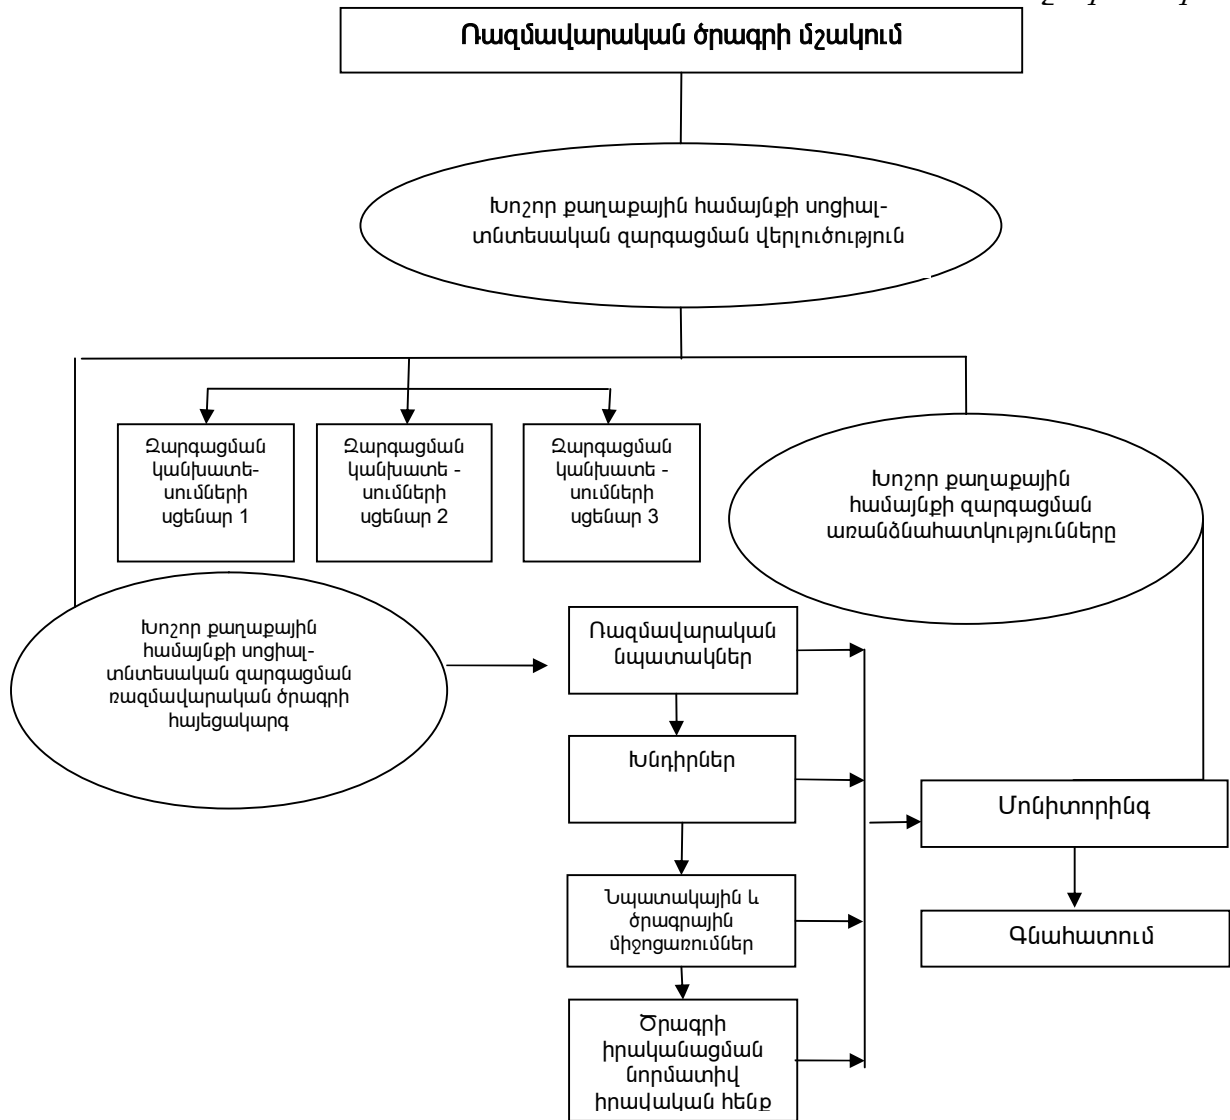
Ռազմավարական ծրագրի մշակում

Խոշոր քաղաքային համայնքի սոցիալ-տնտեսական զարգացման վերլուծություն

Զարգացման կանխատեսումների սցենար 1

Զարգացման կանխատե - սումների սցենար 2

Զարգացման կանխատե - սումների սցենար 3

Խոշոր քաղաքային համայնքի զարգացման առանձնահատկությունները

Խոշոր քաղաքային համայնքի սոցիալ-տնտեսական զարգացման ռազմավարական ծրագրի հայեցակարգ

Ռազմավարական նպատակներ

Խնդիրներ

Նպատակային և ծրագրային միջոցառումներ

Ծրագրի իրականացման նորմատիվ իրավական հենք

Մոնիտորինգ

Գնահատում